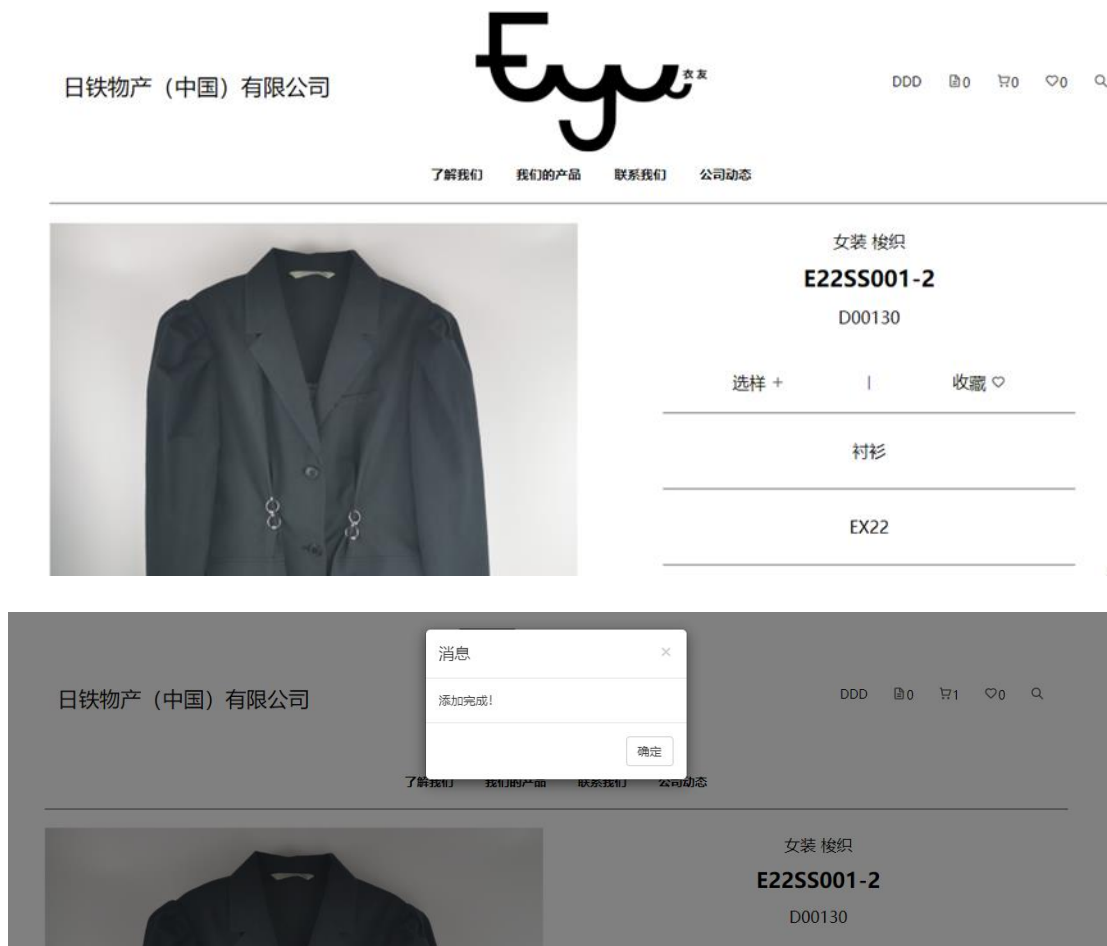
日铁物产（中国）有限公司

衣友

DDD 0 0 0

了解我们 我们的产品 联系我们 公司动态

女装 梭织

E22SS001-2

D00130

选样 + | 收藏

衬衫

EX22

消息 ×

添加完成！

确定

日铁物产（中国）有限公司

DDD 0 1 0

了解我们 我们的产品 联系我们 公司动态

女装 梭织

E22SS001-2

D00130